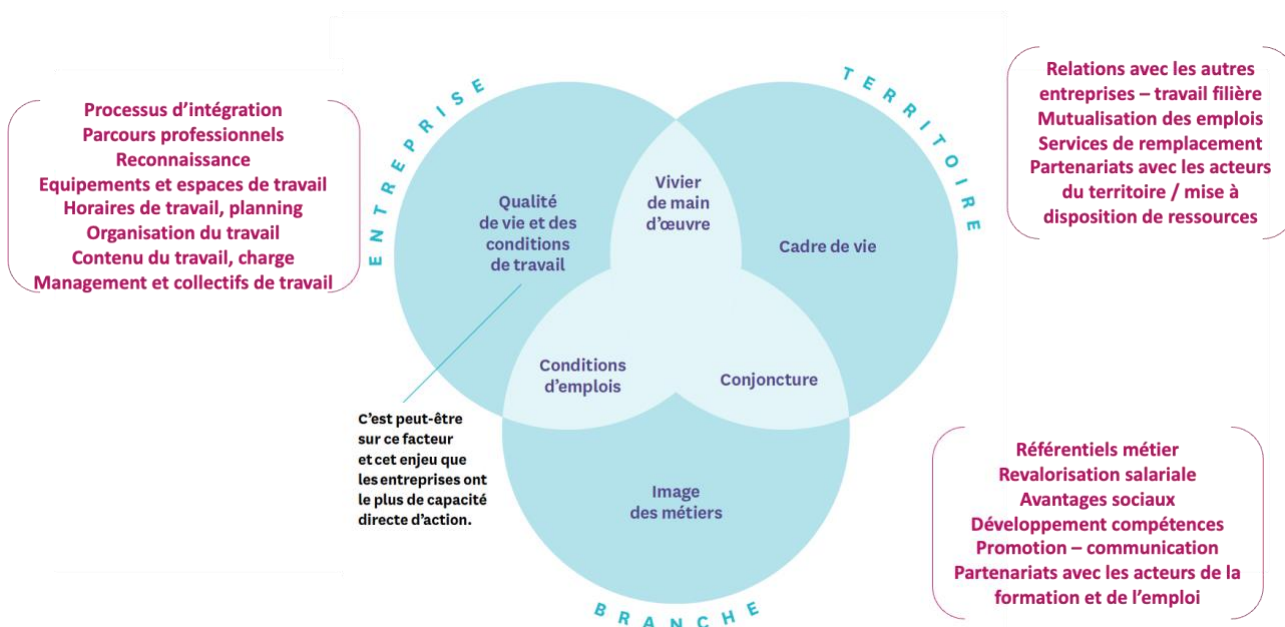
Processus d'intégration
Parcours professionnels
Reconnaissance
Equipements et espaces de travail
Horaires de travail, planning
Organisation du travail
Contenu du travail, charge
Management et collectifs de travail

ENTREPRISE

TERRITOIRE

Relations avec les autres entreprises – travail filière
Mutualisation des emplois
Services de remplacement
Partenariats avec les acteurs du territoire / mise à disposition de ressources

Qualité de vie et des conditions de travail

Vivier de main d'œuvre

Cadre de vie

Conditions d'emplois

Conjoncture

Image des métiers

C'est peut-être sur ce facteur et cet enjeu que les entreprises ont le plus de capacité directe d'action.

Référentiels métier
Revalorisation salariale
Avantages sociaux
Développement compétences
Promotion – communication
Partenariats avec les acteurs de la formation et de l'emploi

BRANCHE